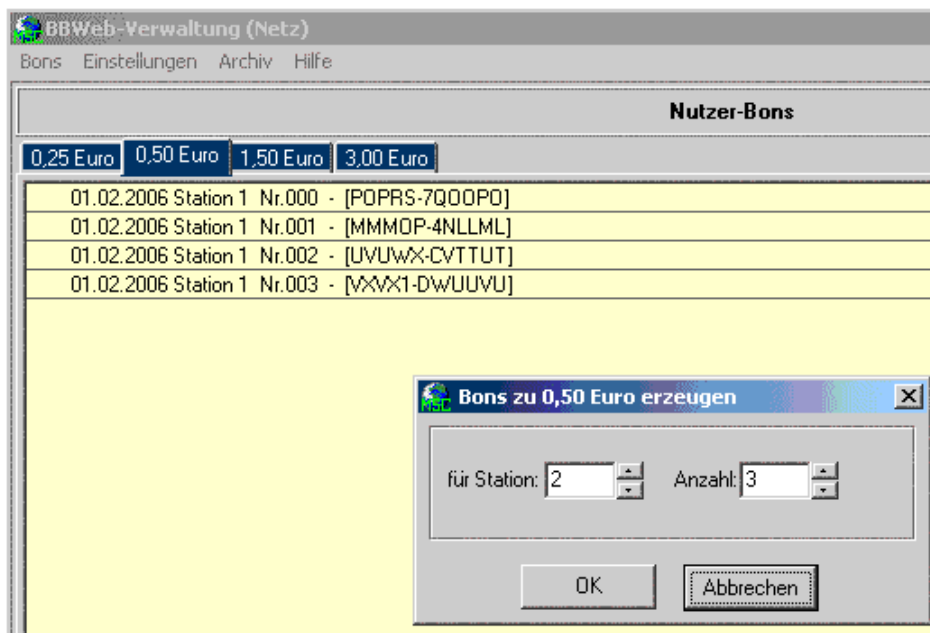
BBWeb-Verwaltung (Netz)
Bons Einstellungen Archiv Hilfe

Nutzer-Bons

0,25 Euro 0,50 Euro 1,50 Euro 3,00 Euro

01.02.2006 Station 1 Nr.000 - [POPRS-7QOOPO]
01.02.2006 Station 1 Nr.001 - [MMMOP-4NLLML]
01.02.2006 Station 1 Nr.002 - [UVUWX-CVTTUT]
01.02.2006 Station 1 Nr.003 - [VXVX1-DWUUVU]

Bons zu 0,50 Euro erzeugen

für Station: 2 Anzahl: 3

OK Abbrechen